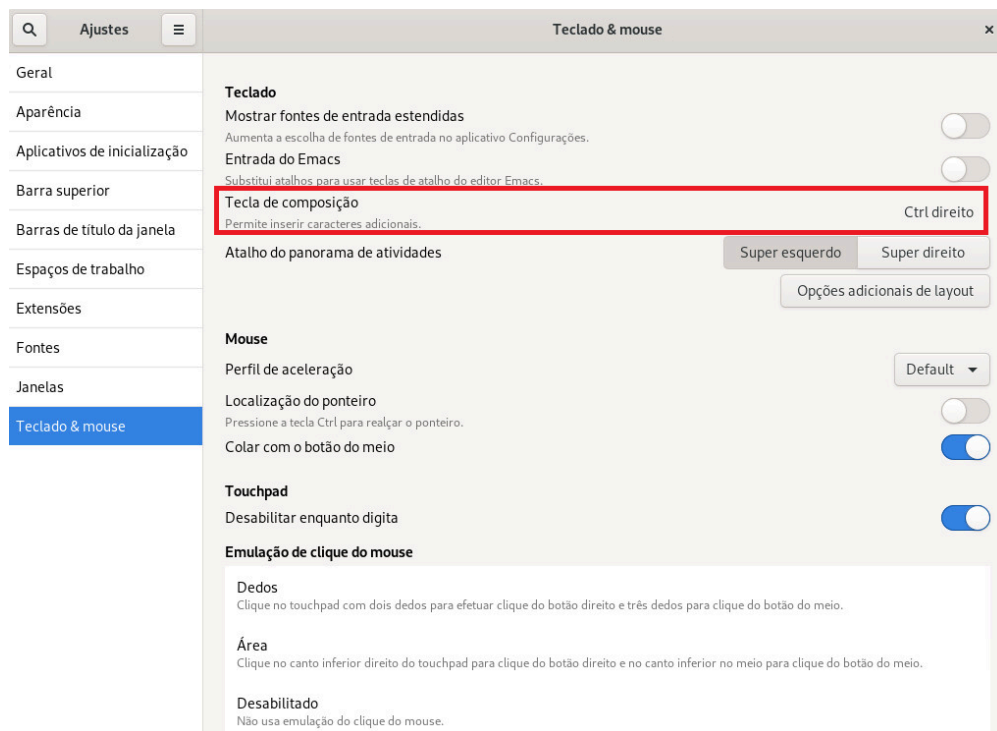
Ajustes

Teclado & mouse

×

Geral

Aparência

Aplicativos de inicialização

Barra superior

Barras de título da janela

Espaços de trabalho

Extensões

Fontes

Janelas

Teclado & mouse

Teclado

Mostrar fontes de entrada estendidas
Aumenta a escolha de fontes de entrada no aplicativo Configurações.

Entrada do Emacs
Substitui atalhos para usar teclas de atalho do editor Emacs.

Tecla de composição
Permite inserir caracteres adicionais.
Ctrl direito

Atalho do panorama de atividades
Super esquerdo | Super direito

Opções adicionais de layout

Mouse

Perfil de aceleração
Default

Localização do ponteiro
Pressione a tecla Ctrl para realçar o ponteiro.

Colar com o botão do meio

Touchpad

Desabilitar enquanto digita

Emulação de clique do mouse

Dedos
Clique no touchpad com dois dedos para efetuar clique do botão direito e três dedos para clique do botão do meio.

Área
Clique no canto inferior direito do touchpad para clique do botão direito e no canto inferior no meio para clique do botão do meio.

Desabilitado
Não usa emulação do clique do mouse.